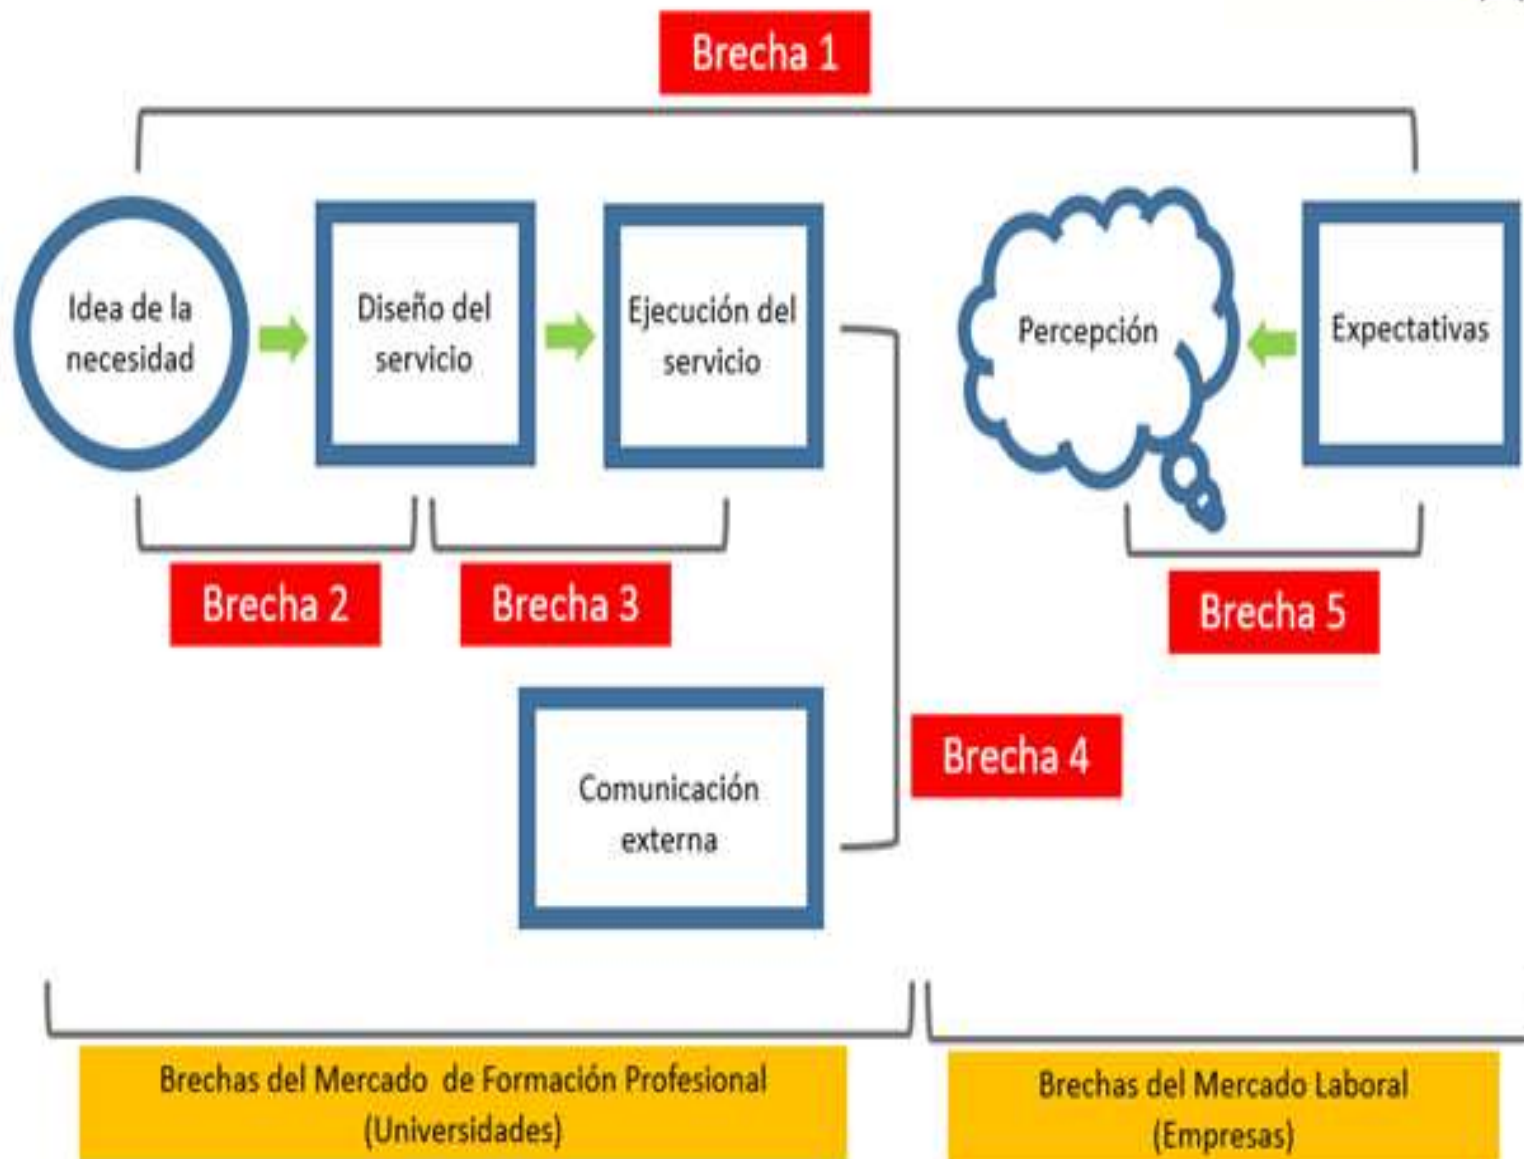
Brecha 1

Idea de la necesidad

Diseño del servicio

Ejecución del servicio

Percepción

Expectativas

Brecha 2

Brecha 3

Brecha 5

Comunicación externa

Brecha 4

Brechas del Mercado de Formación Profesional (Universidades)

Brechas del Mercado Laboral (Empresas)